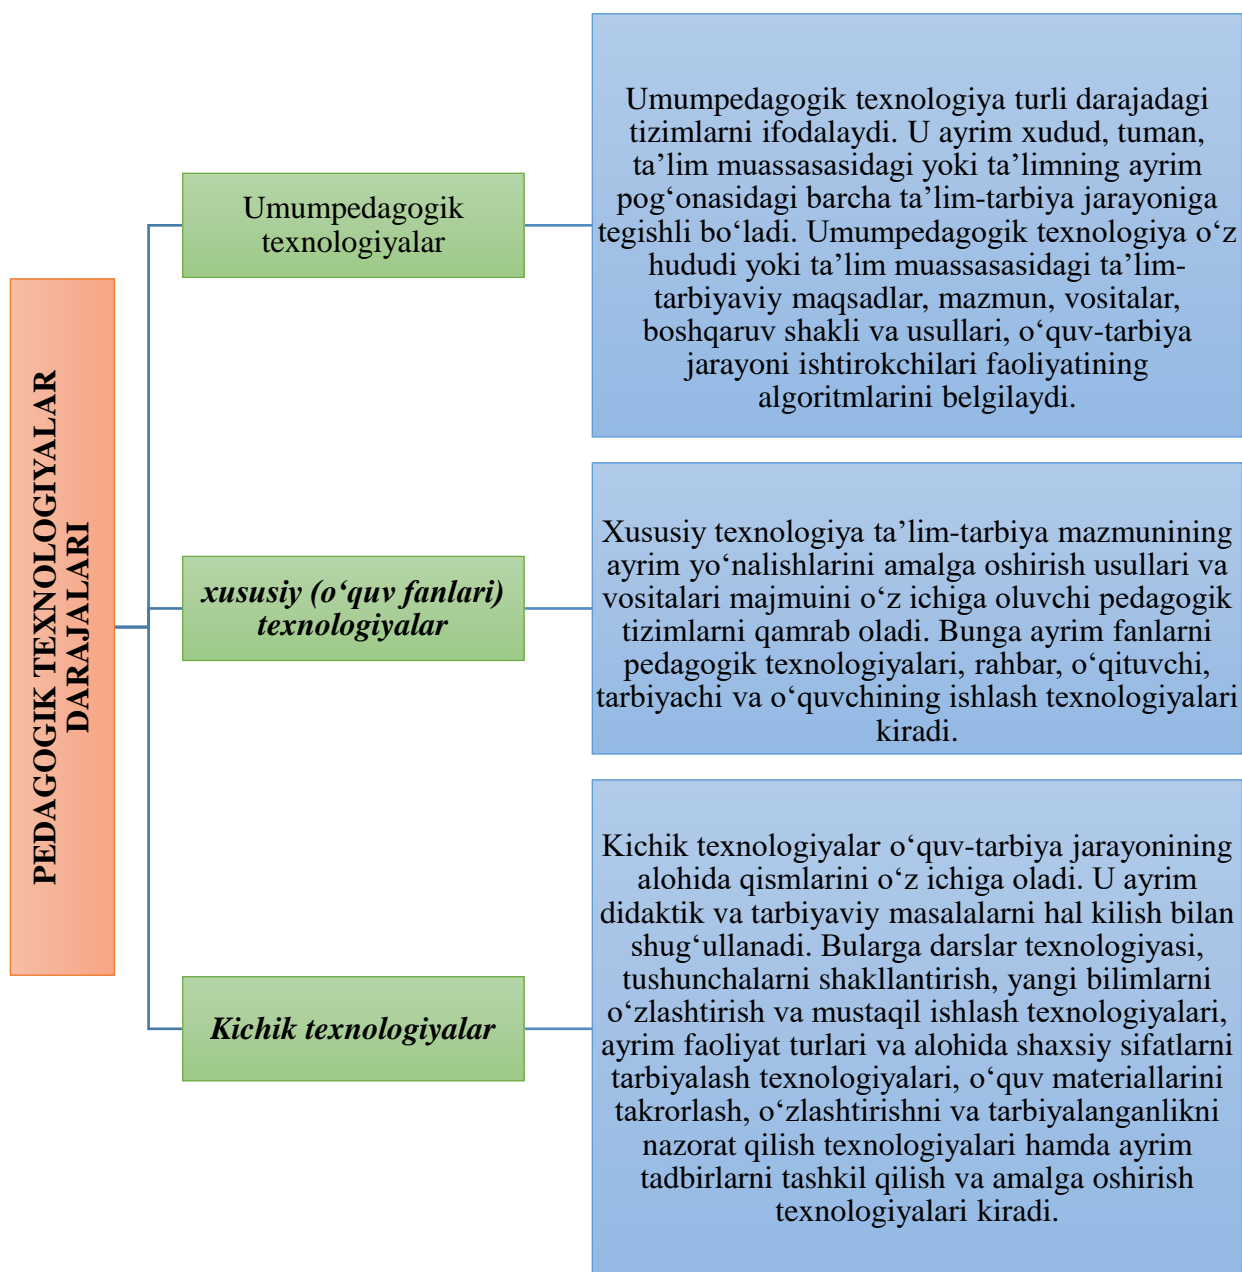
PEDAGOGIK TEXNOLOGIYALAR DARAJALARI

Umumpedagogik texnologiyalar

Umumpedagogik texnologiya turli darajadagi tizimlarni ifodalaydi. U ayrim xudud, tuman, ta’lim muassasasidagi yoki ta’limning ayrim pog‘onasidagi barcha ta’lim-tarbiya jarayoniga tegishli bo‘ladi. Umumpedagogik texnologiya o‘z hududi yoki ta’lim muassasasidagi ta’lim-tarbiyaviy maqsadlar, mazmun, vositalar, boshqaruv shakli va usullari, o‘quv-tarbiya jarayoni ishtirokchilari faoliyatining algoritmlarini belgilaydi.

xususiy (o‘quv fanlari) texnologiyalar

Xususiy texnologiya ta’lim-tarbiya mazmunining ayrim yo‘nalishlarini amalga oshirish usullari va vositalari majmuini o‘z ichiga oluvchi pedagogik tizimlarni qamrab oladi. Bunga ayrim fanlarni pedagogik texnologiyalari, rahbar, o‘qituvchi, tarbiyachi va o‘quvchining ishlash texnologiyalari kiradi.

Kichik texnologiyalar

Kichik texnologiyalar o‘quv-tarbiya jarayonining alohida qismlarini o‘z ichiga oladi. U ayrim didaktik va tarbiyaviy masalalarni hal kilish bilan shug‘ullanadi. Bularga darslar texnologiyasi, tushunchalarni shakllantirish, yangi bilimlarni o‘zlashtirish va mustaqil ishlash texnologiyalari, ayrim faoliyat turlari va alohida shaxsiy sifatlarni tarbiyalash texnologiyalari, o‘quv materiallarini takrorlash, o‘zlashtirishni va tarbiyalanganlikni nazorat qilish texnologiyalari hamda ayrim tadbirlarni tashkil qilish va amalga oshirish texnologiyalari kiradi.